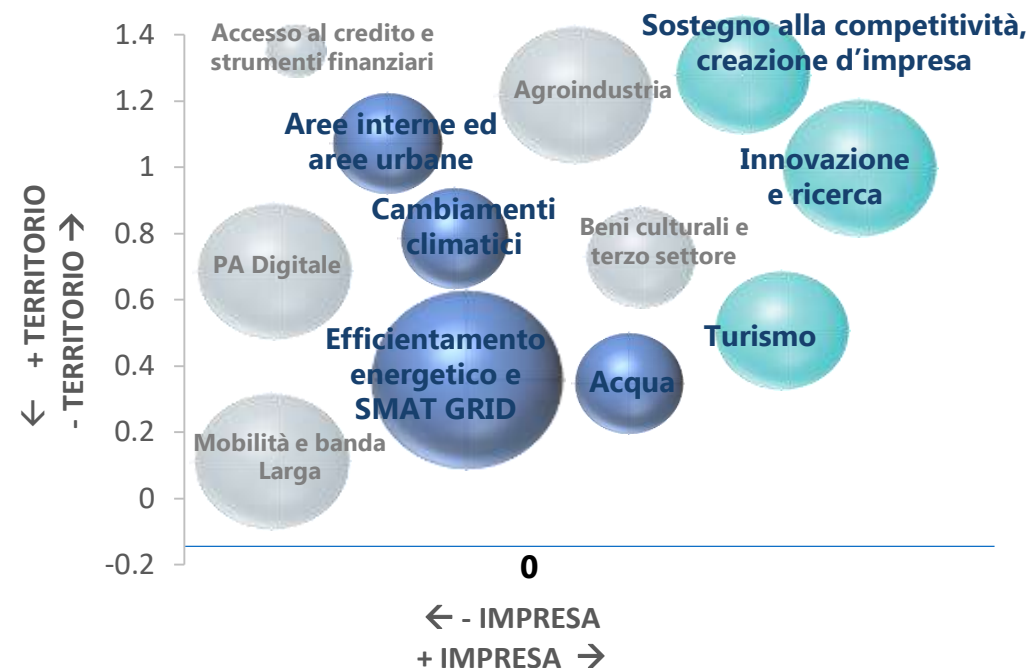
1.4
1.2
1
0.8
0.6
0.4
0.2
0
-0.2

← + TERRITORIO
- TERRITORIO →

Accesso al credito e strumenti finanziari
Agroindustria
Sostegno alla competitività, creazione d’impresa
Aree interne ed aree urbane
Innovazione e ricerca
Cambiamenti climatici
Beni culturali e terzo settore
PA Digitale
Turismo
Efficientamento energetico e SMAT GRID
Acqua
Mobilità e banda Larga

0

← - IMPRESA
+ IMPRESA →